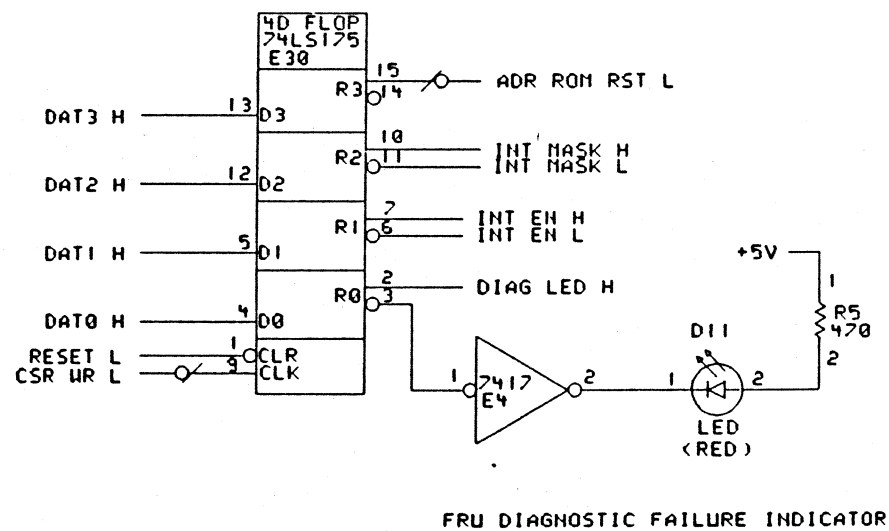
4D FLOP
74LS175
E30

DAT3 H
13
D3
DAT2 H
12
D2
DAT1 H
5
D1
DAT0 H
4
D0
RESET L
1
CLR
CSR WR L
9
CLK

R3
15
14
ADR ROM RST L
R2
10
11
INT MASK H
INT MASK L
R1
7
6
INT EN H
INT EN L
R0
2
3
DIAG LED H

1
7417
E4
2

+5V
1
R5
470
2

D11
1
2
LED
(RED)

FRU DIAGNOSTIC FAILURE INDICATOR